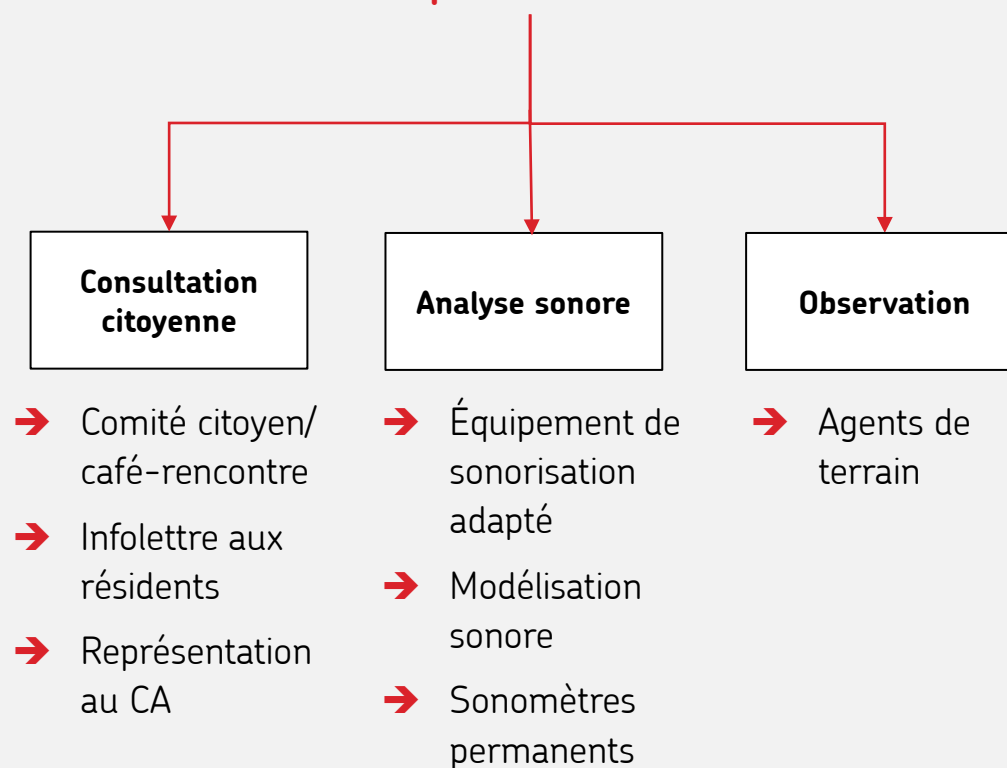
**Consultation citoyenne**

- Comité citoyen/ café-rencontre
- Infolettre aux résidents
- Représentation au CA

**Analyse sonore**

- Équipement de sonorisation adapté
- Modélisation sonore
- Sonomètres permanents

**Observation**

- Agents de terrain